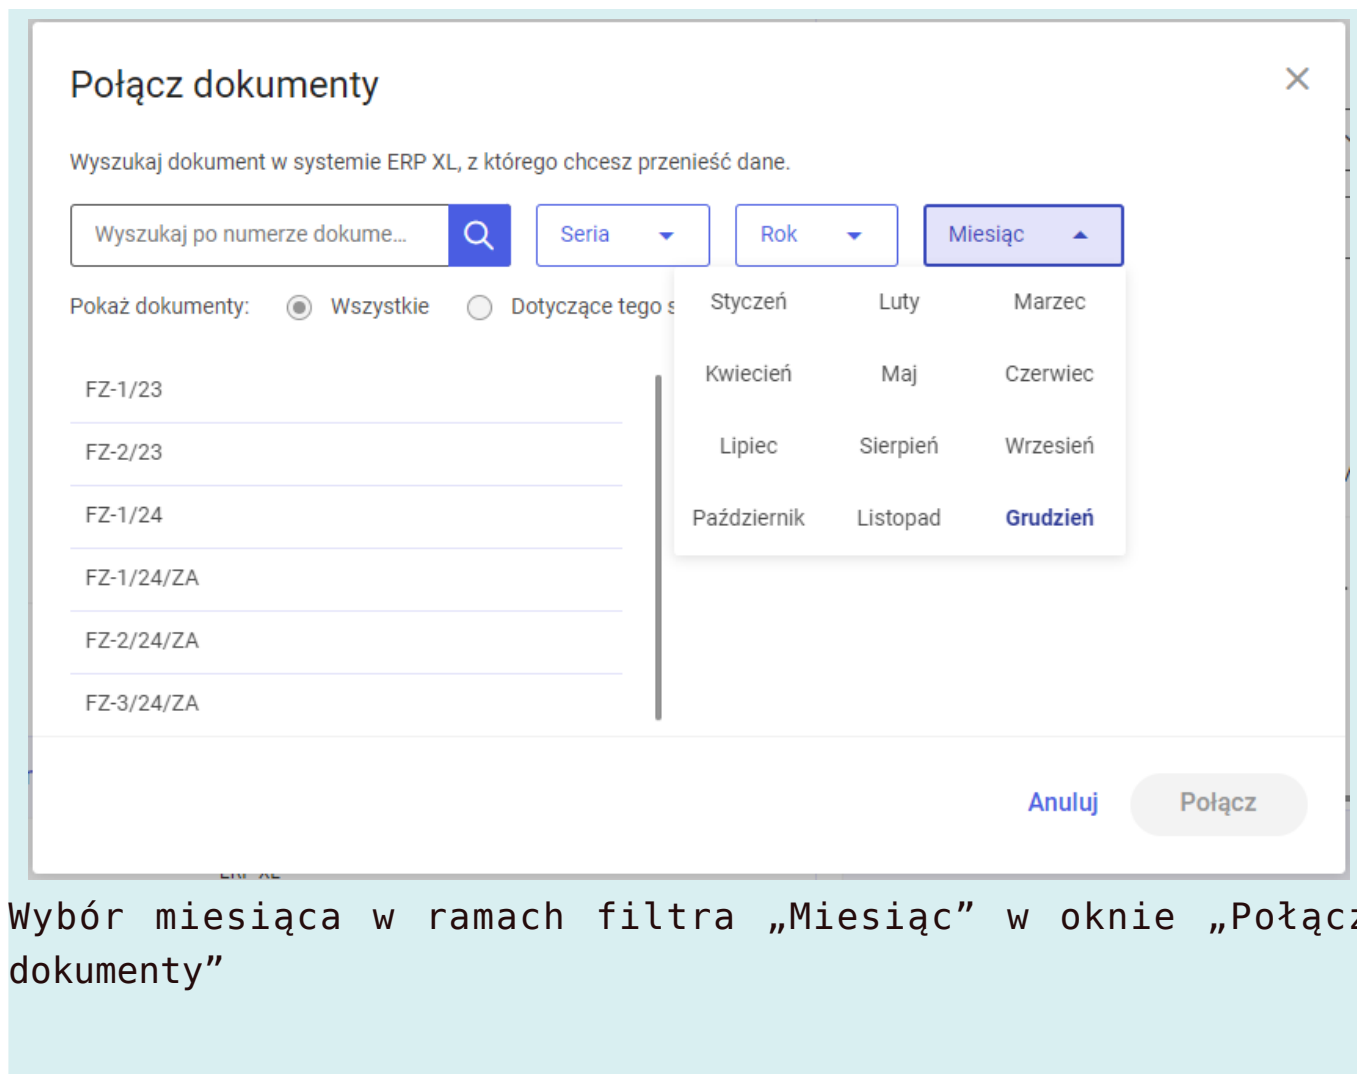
Połącz dokumenty

Wyszukaj dokument w systemie ERP XL, z którego chcesz przenieść dane.

Wyszukaj po numerze dokume...

Seria

Rok

Miesiąc

Pokaż dokumenty: Wszystkie Dotyczące tego s

| Styczeń | Luty | Marzec |
|---|---|---|
| Kwiecień | Maj | Czerwiec |
| Lipiec | Sierpień | Wrzesień |
| Październik | Listopad | Grudzień |

FZ-1/23

FZ-2/23

FZ-1/24

FZ-1/24/ZA

FZ-2/24/ZA

FZ-3/24/ZA

Anuluj Połącz

Wybór miesiąca w ramach filtra „Miesiąc” w oknie „Połącz dokumenty”